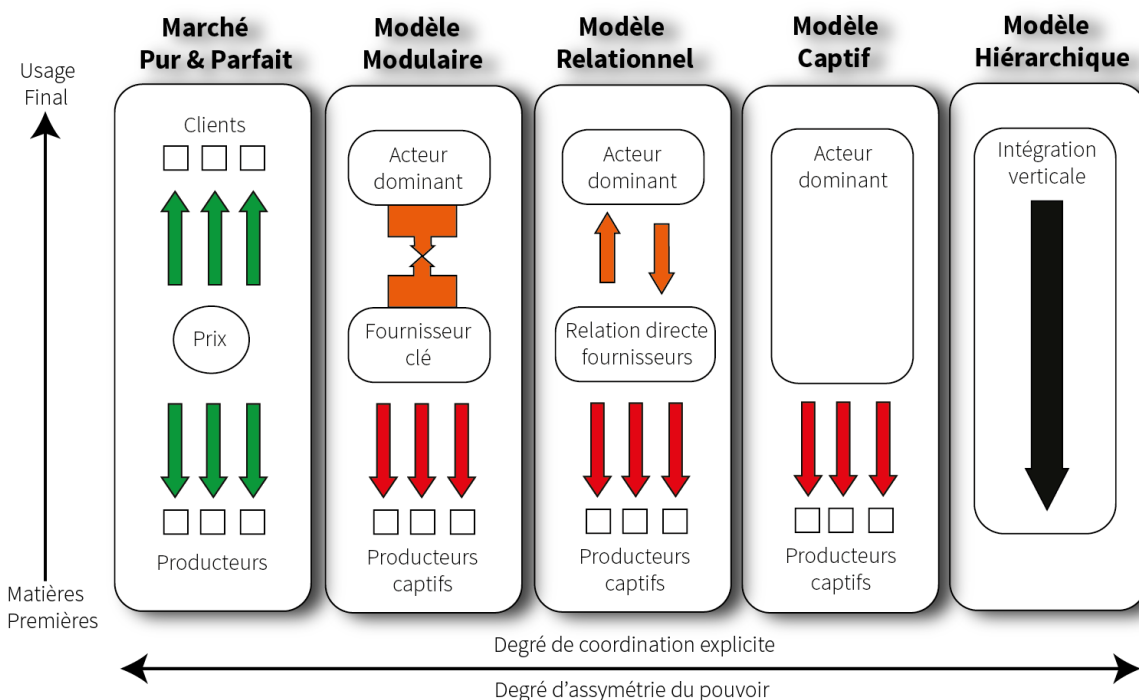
Usage Final

Matières Premières

Marché Pur & Parfait

Clients

Prix

Producteurs

Modèle Modulaire

Acteur dominant

Fournisseur clé

Producteurs captifs

Modèle Relationnel

Acteur dominant

Relation directe fournisseurs

Producteurs captifs

Modèle Captif

Acteur dominant

Producteurs captifs

Modèle Hiérarchique

Intégration verticale

Degré de coordination explicite

Degré d'assymétrie du pouvoir